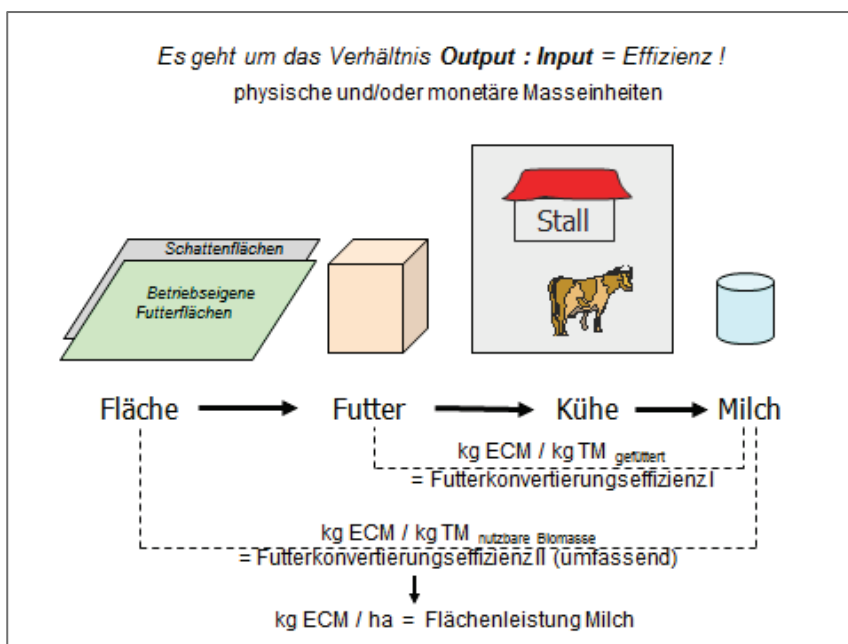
Es geht um das Verhältnis **Output : Input** = Effizienz !
physische und/oder monetäre Masseinheiten

Stall

Schattenflächen

Betriebseigene Futterflächen

Fläche → Futter → Kühe → Milch

kg ECM / kg TM $_{\text{gefüttert}}$
= Futterkonvertierungseffizienz I

kg ECM / kg TM $_{\text{nutzbare Biomasse}}$
= Futterkonvertierungseffizienz II (umfassend)

kg ECM / ha = Flächenleistung Milch